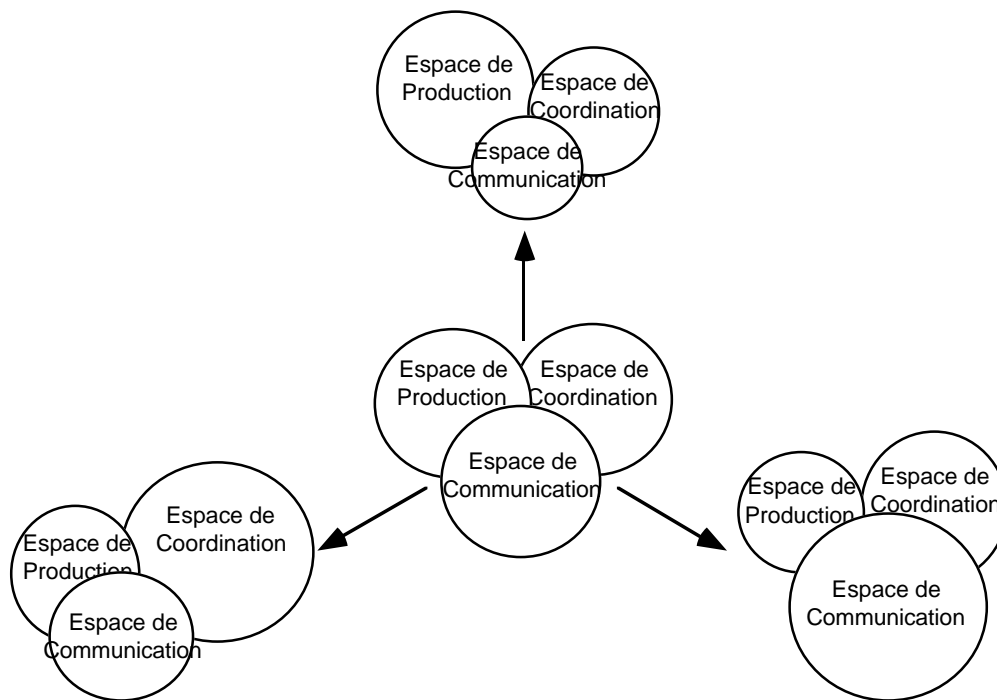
Espace de Production
Espace de Coordination
Espace de Communication

Espace de Production
Espace de Coordination
Espace de Communication

Espace de Coordination
Espace de Production
Espace de Communication

Espace de Production
Espace de Coordination
Espace de Communication